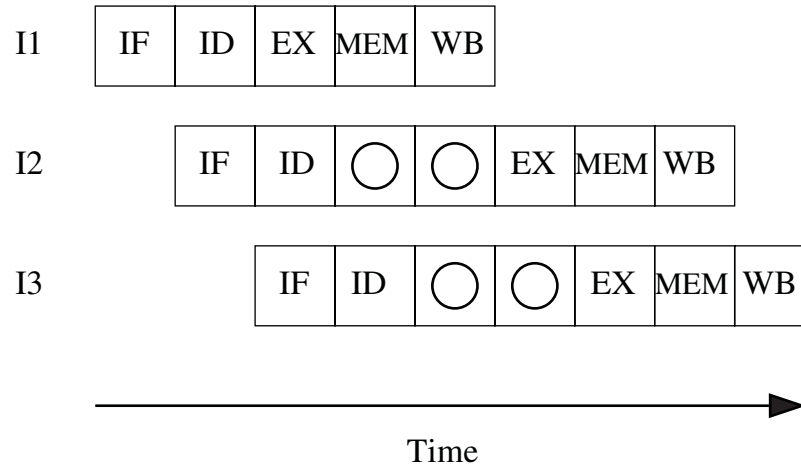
| I1 | IF | ID | EX | MEM | WB |
|---|---|---|---|---|---|

| I2 | IF | ID | ◯ | ◯ | EX | MEM | WB |
|---|---|---|---|---|---|---|---|

| I3 | IF | ID | ◯ | ◯ | EX | MEM | WB |
|---|---|---|---|---|---|---|---|

Time